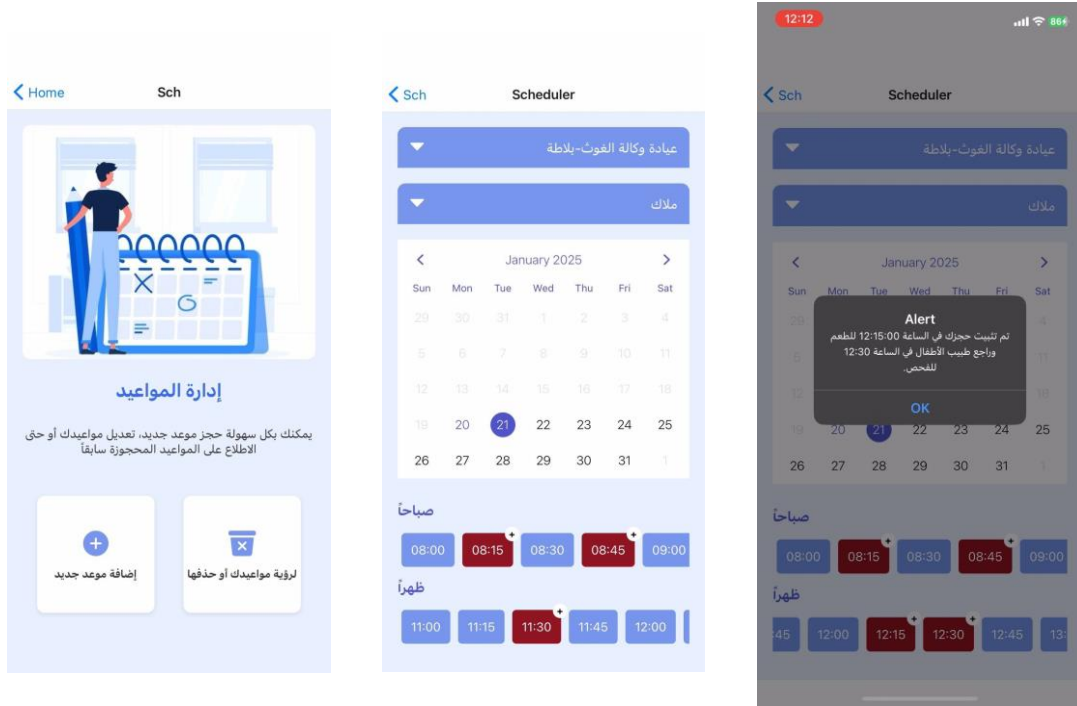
Home Sch

إدارة المواعيد

يمكنك بكل سهولة حجز موعد جديد، تعديل مواعيدك أو حتى الاطلاع على المواعيد المحجوزة سابقاً

إضافة موعد جديد

لرؤية مواعيدك أو حذفها

Sch Scheduler

عيادة وكالة الغوث-بلاطة

ملاك

January 2025

| Sun | Mon | Tue | Wed | Thu | Fri | Sat |
|---|---|---|---|---|---|---|
| 29 | 30 | 31 | 1 | 2 | 3 | 4 |
| 5 | 6 | 7 | 8 | 9 | 10 | 11 |
| 12 | 13 | 14 | 15 | 16 | 17 | 18 |
| 19 | 20 | 21 | 22 | 23 | 24 | 25 |
| 26 | 27 | 28 | 29 | 30 | 31 | 1 |

صباحاً

08:00 08:15 08:30 08:45 09:00

ظهراً

11:00 11:15 11:30 11:45 12:00

12:12 86

Sch Scheduler

عيادة وكالة الغوث-بلاطة

ملاك

January 2025

Sun Mon Tue Wed Thu Fri Sat

Alert

تم تثبيت حجزك في الساعة 12:15:00 للطعم وراجع طبيب الأطفال في الساعة 12:30 للفحص.

OK

20 21 22 23 24 25

26 27 28 29 30 31 1

صباحاً

08:00 08:15 08:30 08:45 09:00

ظهراً

45 12:00 12:15 12:30 12:45 1: